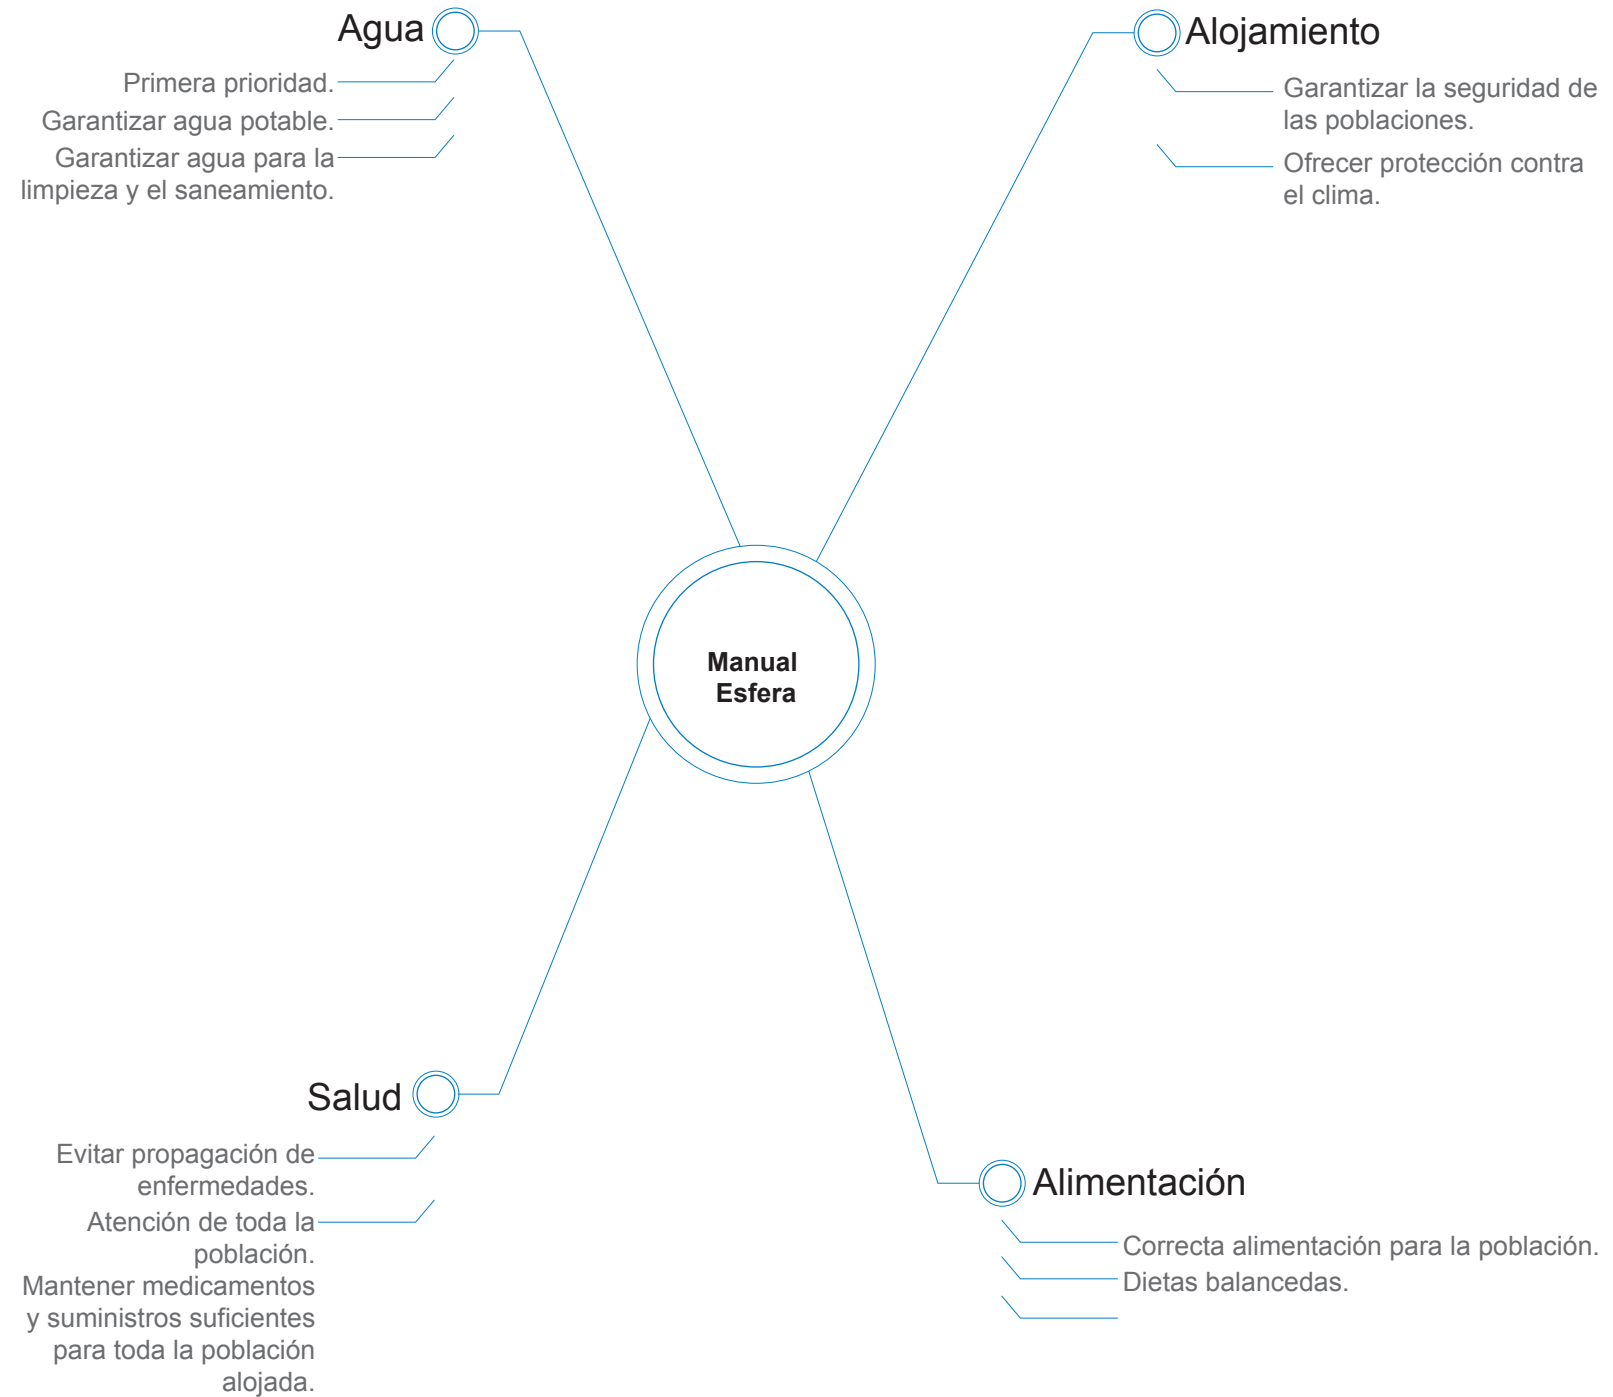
Agua

Primera prioridad.

Garantizar agua potable.

Garantizar agua para la limpieza y el saneamiento.

Alojamiento

Garantizar la seguridad de las poblaciones.

Ofrecer protección contra el clima.

Manual Esfera

Salud

Evitar propagación de enfermedades.

Atención de toda la población.

Mantener medicamentos y suministros suficientes para toda la población alojada.

Alimentación

Correcta alimentación para la población.

Dietas balancedas.